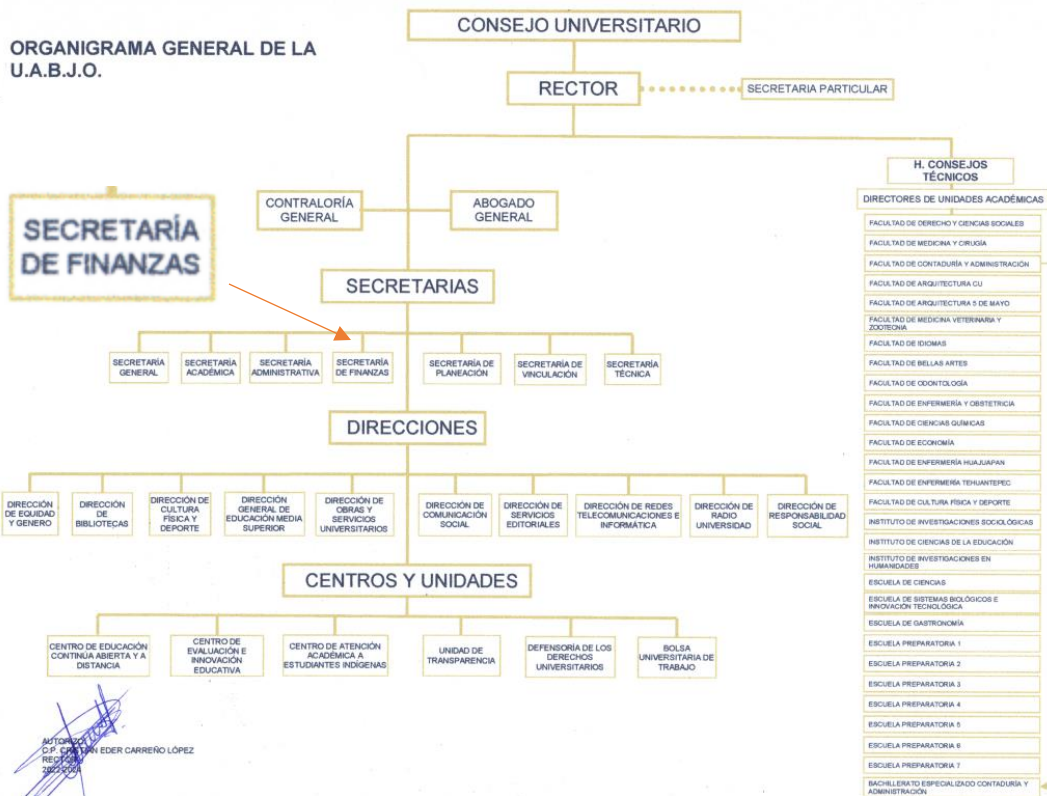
ORGANIGRAMA GENERAL DE LA U.A.B.J.O.

CONSEJO UNIVERSITARIO

RECTOR

SECRETARIA PARTICULAR

SECRETARÍA DE FINANZAS

CONTRALORÍA GENERAL

ABOGADO GENERAL

SECRETARIAS

SECRETARÍA GENERAL

SECRETARÍA ACADÉMICA

SECRETARÍA ADMINISTRATIVA

SECRETARÍA DE FINANZAS

SECRETARÍA DE PLANEACIÓN

SECRETARÍA DE VINCULACIÓN

SECRETARÍA TÉCNICA

DIRECCIONES

DIRECCIÓN DE EQUIDAD Y GENERO

DIRECCIÓN DE BIBLIOTECAS

DIRECCIÓN DE CULTURA FÍSICA Y DEPORTE

DIRECCIÓN GENERAL DE EDUCACIÓN MEDIA SUPERIOR

DIRECCIÓN DE OBRAS Y SERVICIOS UNIVERSITARIOS

DIRECCIÓN DE COMUNICACIÓN SOCIAL

DIRECCIÓN DE SERVICIOS EDITORIALES

DIRECCIÓN DE REDES TELECOMUNICACIONES E INFORMÁTICA

DIRECCIÓN DE RADIO UNIVERSIDAD

DIRECCIÓN DE RESPONSABILIDAD SOCIAL

CENTROS Y UNIDADES

CENTRO DE EDUCACIÓN CONTINUA ABIERTA Y A DISTANCIA

CENTRO DE EVALUACIÓN E INNOVACIÓN EDUCATIVA

CENTRO DE ATENCIÓN ACADÉMICA A ESTUDIANTES INDÍGENAS

UNIDAD DE TRANSPARENCIA

DEFENSORÍA DE LOS DERECHOS UNIVERSITARIOS

BOLSA UNIVERSITARIA DE TRABAJO

H. CONSEJOS TÉCNICOS

DIRECTORES DE UNIDADES ACADÉMICAS

FACULTAD DE DERECHO Y CIENCIAS SOCIALES
FACULTAD DE MEDICINA Y CIRUGÍA
FACULTAD DE CONTADURÍA Y ADMINISTRACIÓN
FACULTAD DE ARQUITECTURA CU
FACULTAD DE ARQUITECTURA 5 DE MAYO
FACULTAD DE MEDICINA VETERINARIA Y ZOOTECNIA
FACULTAD DE IDIOMAS
FACULTAD DE BELLAS ARTES
FACULTAD DE ODONTOLOGÍA
FACULTAD DE ENFERMERÍA Y OBSTETRICIA
FACULTAD DE CIENCIAS QUÍMICAS
FACULTAD DE ECONOMÍA
FACULTAD DE ENFERMERÍA HUAJUAPAN
FACULTAD DE ENFERMERÍA TEHUANTEPEC
FACULTAD DE CULTURA FÍSICA Y DEPORTE
INSTITUTO DE INVESTIGACIONES SOCIOLÓGICAS
INSTITUTO DE CIENCIAS DE LA EDUCACIÓN
INSTITUTO DE INVESTIGACIONES EN HUMANIDADES
ESCUELA DE CIENCIAS
ESCUELA DE SISTEMAS BIOLÓGICOS E INNOVACIÓN TECNOLÓGICA
ESCUELA DE GASTRONOMÍA
ESCUELA PREPARATORIA 1
ESCUELA PREPARATORIA 2
ESCUELA PREPARATORIA 3
ESCUELA PREPARATORIA 4
ESCUELA PREPARATORIA 5
ESCUELA PREPARATORIA 6
ESCUELA PREPARATORIA 7
BACHILLERATO ESPECIALIZADO CONTADURÍA Y ADMINISTRACIÓN

AUTORIZO
C.P. CRISTIAN EDER CARREÑO LÓPEZ
RECTOR
2022-2024